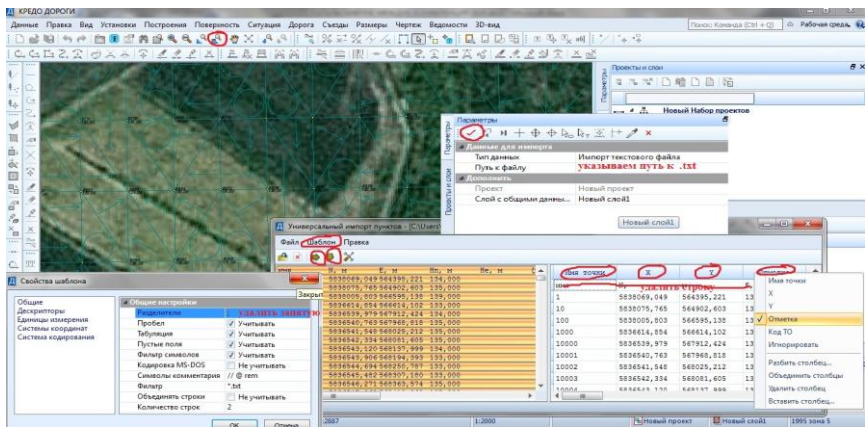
КРЕДО ДОРОГИ

Данные Правка Вид Установки Построения Поверхность Ситуация Дорога Съезды Размеры Чертеж Ведомости 3D-вид

Поиск: Команда (Ctrl + Q) Рабочая средь

Проекты и слои

Новый Набор проектов

Параметры

Данные для импорта

| Тип данных | Импорт текстового файла |
|---|---|
| Путь к файлу | указываем путь к .txt |

Дополнить

| Проект | Новый проект |
|---|---|
| Слой с общими данны... | Новый слой1 |

Новый слой1

Универсальный импорт пунктов - C:\Users\

Файл Шаблон Правка

Закрыть

Свойства шаблона

Общие
Дескрипторы
Единицы измерения
Системы координат
Система кодирования

Общие настройки

| Разделители | удалить запятую |
|---|---|
| Пробел | ✓ Учитывать |
| Табуляция | ✓ Учитывать |
| Пустые поля | ✓ Учитывать |
| Фильтр символов | ✓ Учитывать |
| Кодировка MS-DOS | Не учитывать |
| Символы комментария | // @ rem |
| Фильтр | *.txt |
| Объединять строки | Не учитывать |
| Количество строк | 2 |

OK Отмена

| имя | N, м | E, м | Bn, м | Be, м |
|---|---|---|---|---|
| | 5838069,049 | 564395,221 | 134,000 | |
| | 5838075,765 | 564902,603 | 135,000 | |
| | 5838005,803 | 566595,138 | 135,000 | |
| | 5838614,854 | 566614,102 | 135,000 | |
| | 5838539,979 | 567912,424 | 134,000 | |
| | 5838540,763 | 567968,818 | 135,000 | |
| | 5838541,548 | 568025,212 | 135,000 | |
| | 5838542,334 | 568081,605 | 135,000 | |
| | 5838543,120 | 568137,999 | 134,000 | |
| | 5838543,906 | 568194,393 | 133,000 | |
| | 5838544,694 | 568250,787 | 133,000 | |
| | 5838545,482 | 568307,180 | 133,000 | |
| | 5838546,271 | 568363,574 | 135,000 | |

удалить строку

| Имя точки | X | Y | Отметка |
|---|---|---|---|
| 1 | 5838069,049 | 564395,221 | 13 |
| 10 | 5838075,765 | 564902,603 | 13 |
| 100 | 5838005,803 | 566595,138 | 13 |
| 1000 | 5838614,854 | 566614,102 | 13 |
| 10000 | 5838539,979 | 567912,424 | 13 |
| 10001 | 5838540,763 | 567968,818 | 13 |
| 10002 | 5838541,548 | 568025,212 | 13 |
| 10003 | 5838542,334 | 568081,605 | 13 |

Имя точки
X
Y
✓ Отметка
Код ТО
Игнорировать
Разбить столбец...
Объединить столбцы
Удалить столбец
Вставить столбец...

2887 1:2000 Новый проект Новый слой1 1995 зона 5